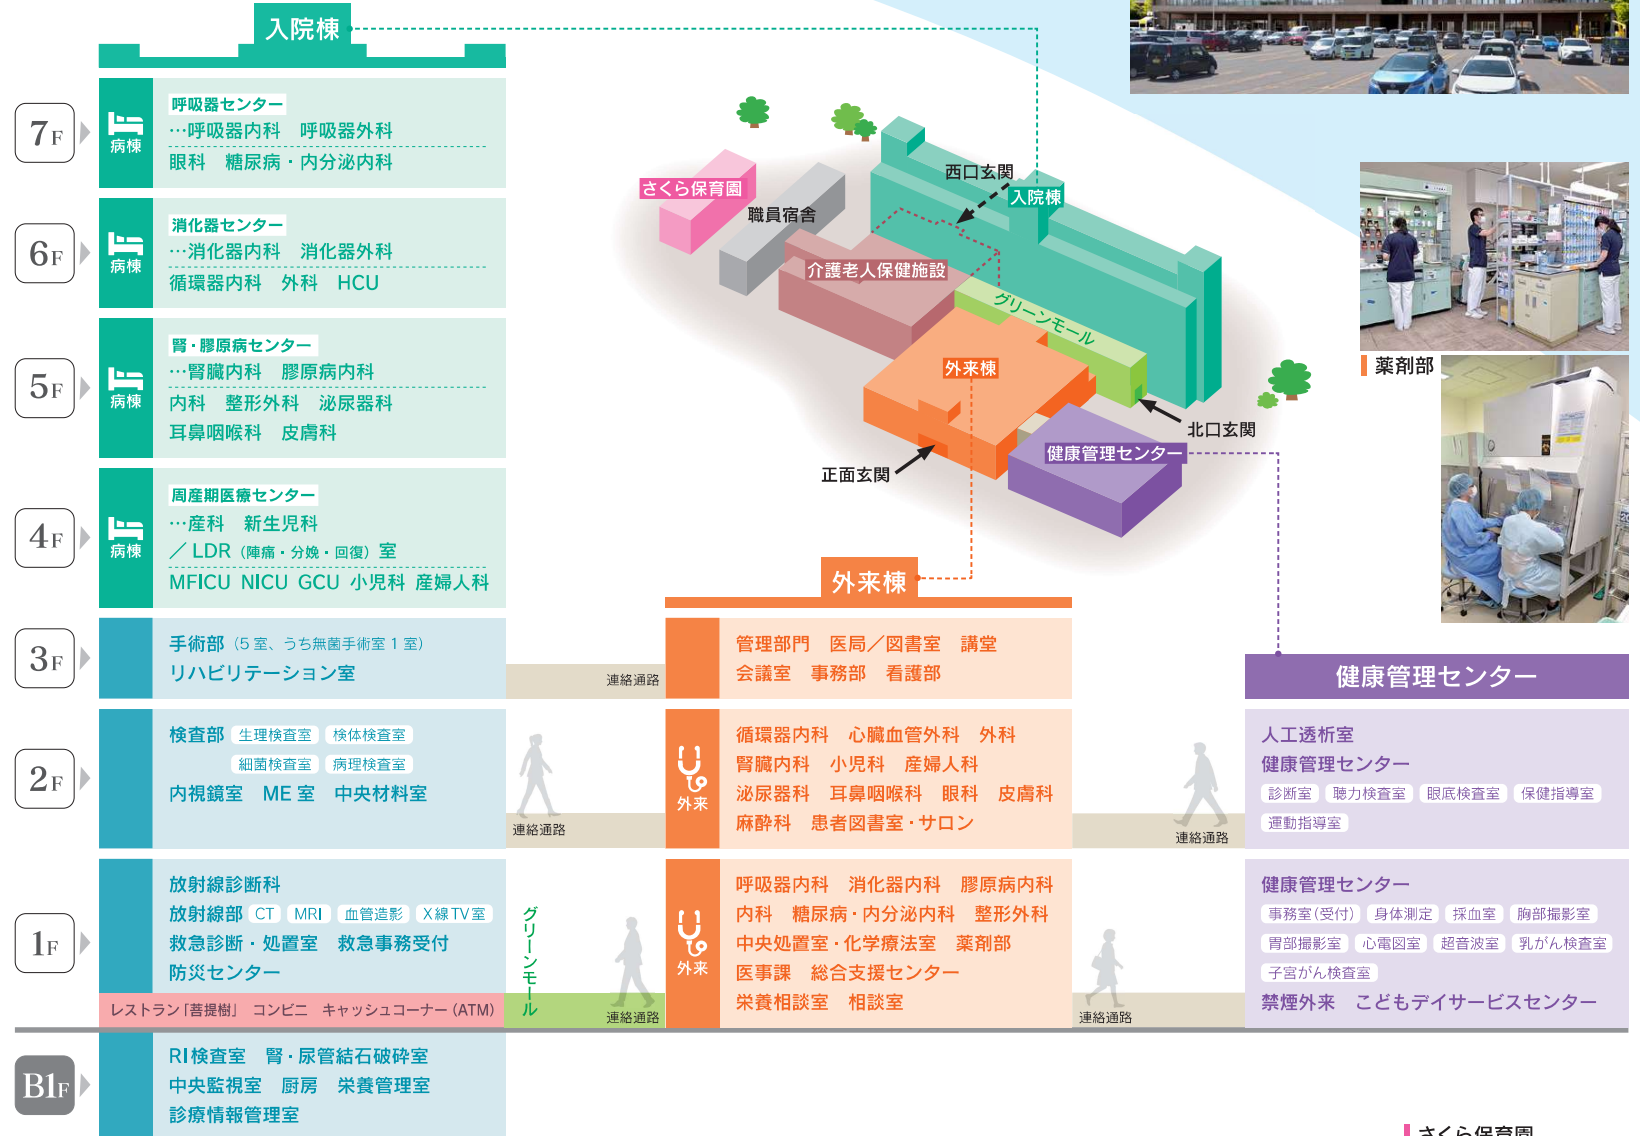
入院棟

7F
病棟
呼吸器センター
…呼吸器内科　呼吸器外科
眼科　糖尿病・内分泌内科

6F
病棟
消化器センター
…消化器内科　消化器外科
循環器内科　外科　HCU

5F
病棟
腎・膠原病センター
…腎臓内科　膠原病内科
内科　整形外科　泌尿器科
耳鼻咽喉科　皮膚科

4F
病棟
周産期医療センター
…産科　新生児科
／LDR（陣痛・分娩・回復）室
MFICU NICU GCU 小児科 産婦人科

3F
手術部（5室、うち無菌手術室1室）
リハビリテーション室

2F
検査部　生理検査室　検体検査室
細菌検査室　病理検査室
内視鏡室　ME室　中央材料室

1F
放射線診断科
放射線部　CT　MRI　血管造影　X線TV室
救急診断・処置室　救急事務受付
防災センター
レストラン「菩提樹」　コンビニ　キャッシュコーナー（ATM）

B1F
RI検査室　腎・尿管結石破砕室
中央監視室　厨房　栄養管理室
診療情報管理室

さくら保育園
職員宿舎
西口玄関
入院棟
介護老人保健施設
グリーンモール
外来棟
北口玄関
健康管理センター
正面玄関

薬剤部

外来棟
管理部門　医局／図書室　講堂
会議室　事務部　看護部

外来
循環器内科　心臓血管外科　外科
腎臓内科　小児科　産婦人科
泌尿器科　耳鼻咽喉科　眼科　皮膚科
麻酔科　患者図書室・サロン

外来
呼吸器内科　消化器内科　膠原病内科
内科　糖尿病・内分泌内科　整形外科
中央処置室・化学療法室　薬剤部
医事課　総合支援センター
栄養相談室　相談室

連絡通路
連絡通路
連絡通路
連絡通路
連絡通路
グリーンモール

健康管理センター
人工透析室
健康管理センター
診断室　聴力検査室　眼底検査室　保健指導室
運動指導室

健康管理センター
事務室（受付）　身体測定　採血室　胸部撮影室
胃部撮影室　心電図室　超音波室　乳がん検査室
子宮がん検査室
禁煙外来　こどもデイサービスセンター

さくら保育園